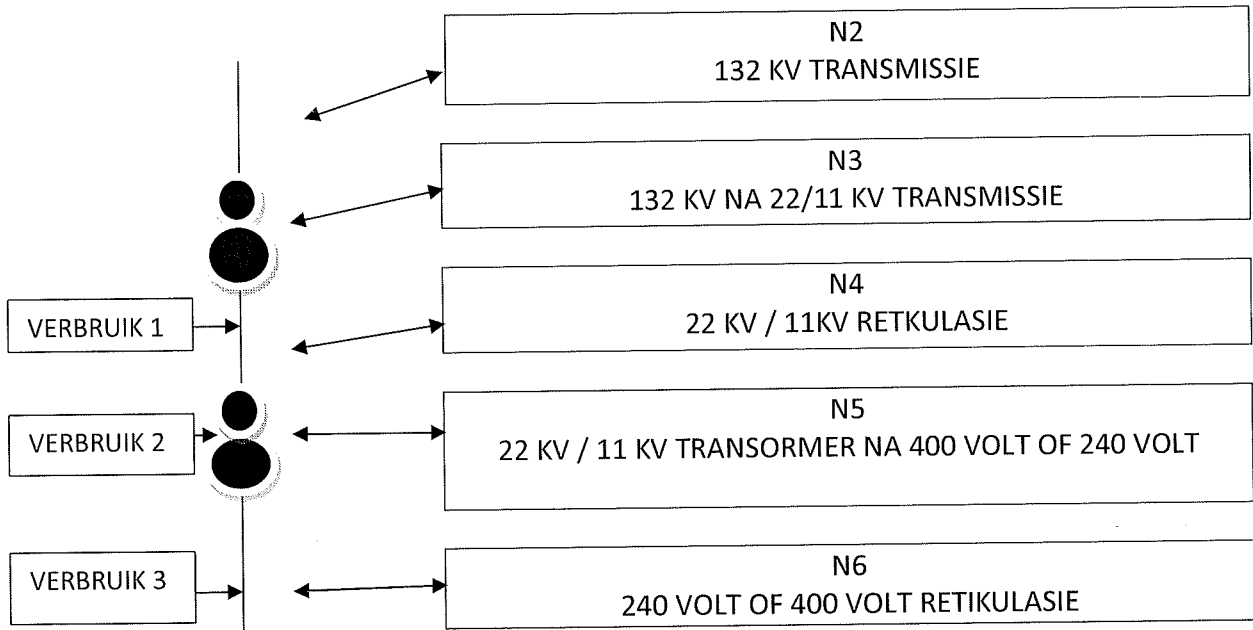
N2
132 KV TRANSMISSIE

N3
132 KV NA 22/11 KV TRANSMISSIE

VERBRUIK 1

N4
22 KV / 11KV RETKULASIE

VERBRUIK 2

N5
22 KV / 11 KV TRANSORMER NA 400 VOLT OF 240 VOLT

VERBRUIK 3

N6
240 VOLT OF 400 VOLT RETIKULASIE